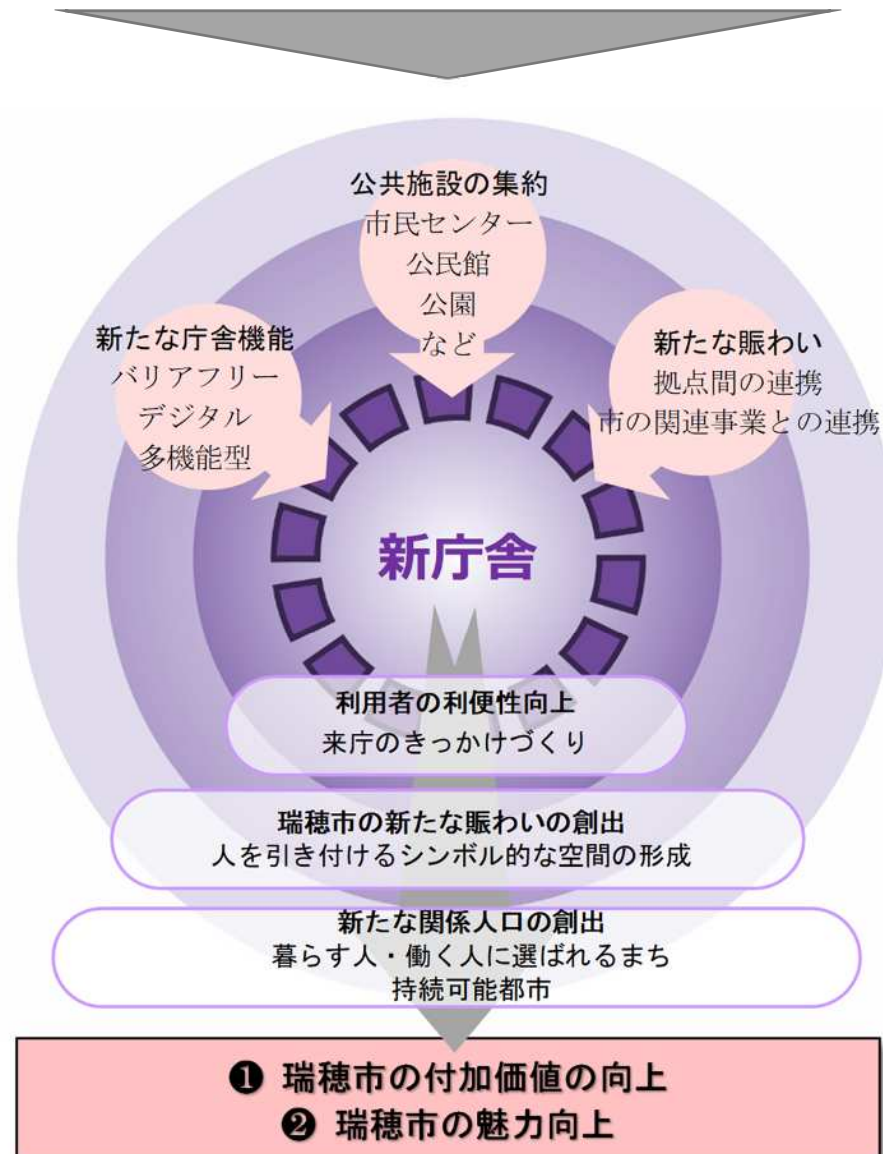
公共施設の集約
市民センター
公民館
公園
など

新たな庁舎機能
バリアフリー
デジタル
多機能型

新たな賑わい
拠点間の連携
市の関連事業との連携

新庁舎

利用者の利便性向上
来庁のきっかけづくり

瑞穂市の新たな賑わいの創出
人を引き付けるシンボル的な空間の形成

新たな関係人口の創出
暮らす人・働く人に選ばれるまち
持続可能都市

❶ 瑞穂市の付加価値の向上
❷ 瑞穂市の魅力向上